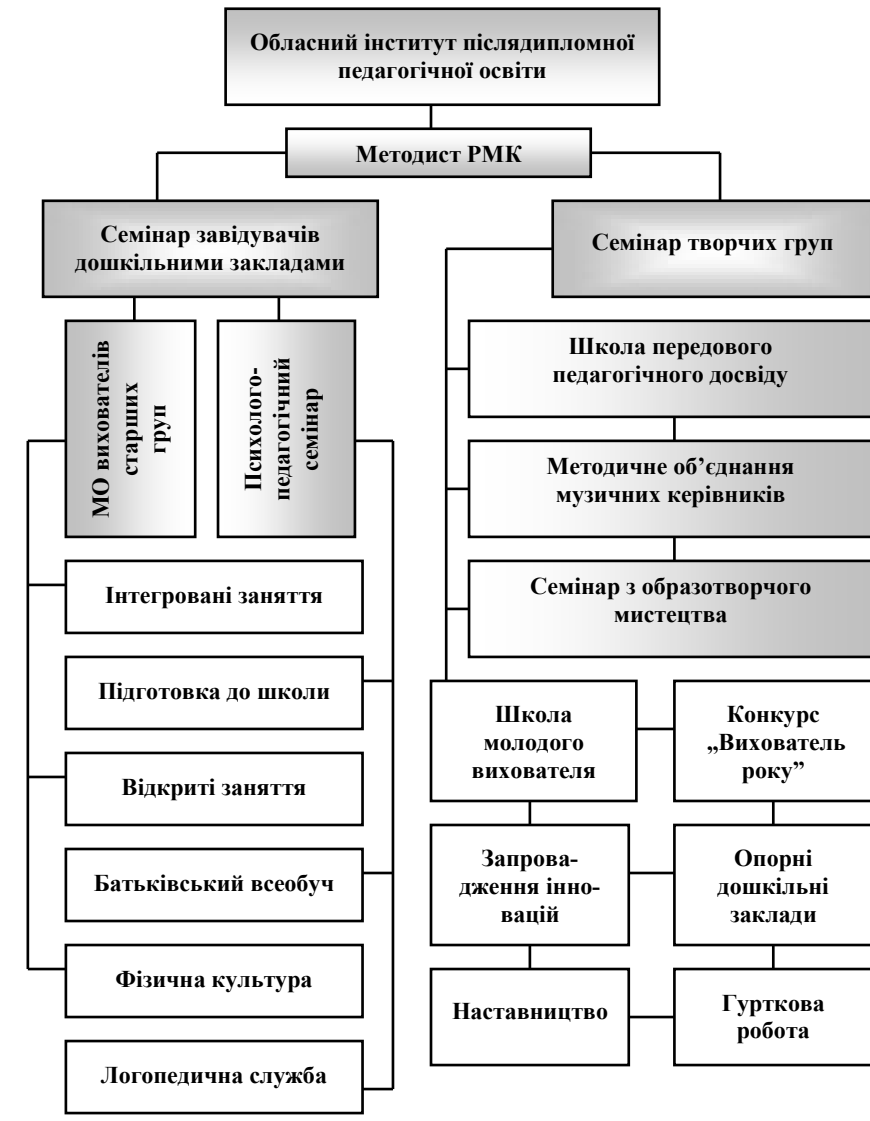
Обласний інститут післядипломної педагогічної освіти

Методист РМК

Семінар завідувачів дошкільними закладами

Семінар творчих груп

МО вихователів старших груп

Психолого-педагогічний семінар

Школа передового педагогічного досвіду

Методичне об’єднання музичних керівників

Семінар з образотворчого мистецтва

Інтегровані заняття

Підготовка до школи

Відкриті заняття

Батьківський всеобуч

Фізична культура

Логопедична служба

Школа молодого вихователя

Конкурс „Вихователь року”

Запровадження інновацій

Опорні дошкільні заклади

Наставництво

Гурткова робота